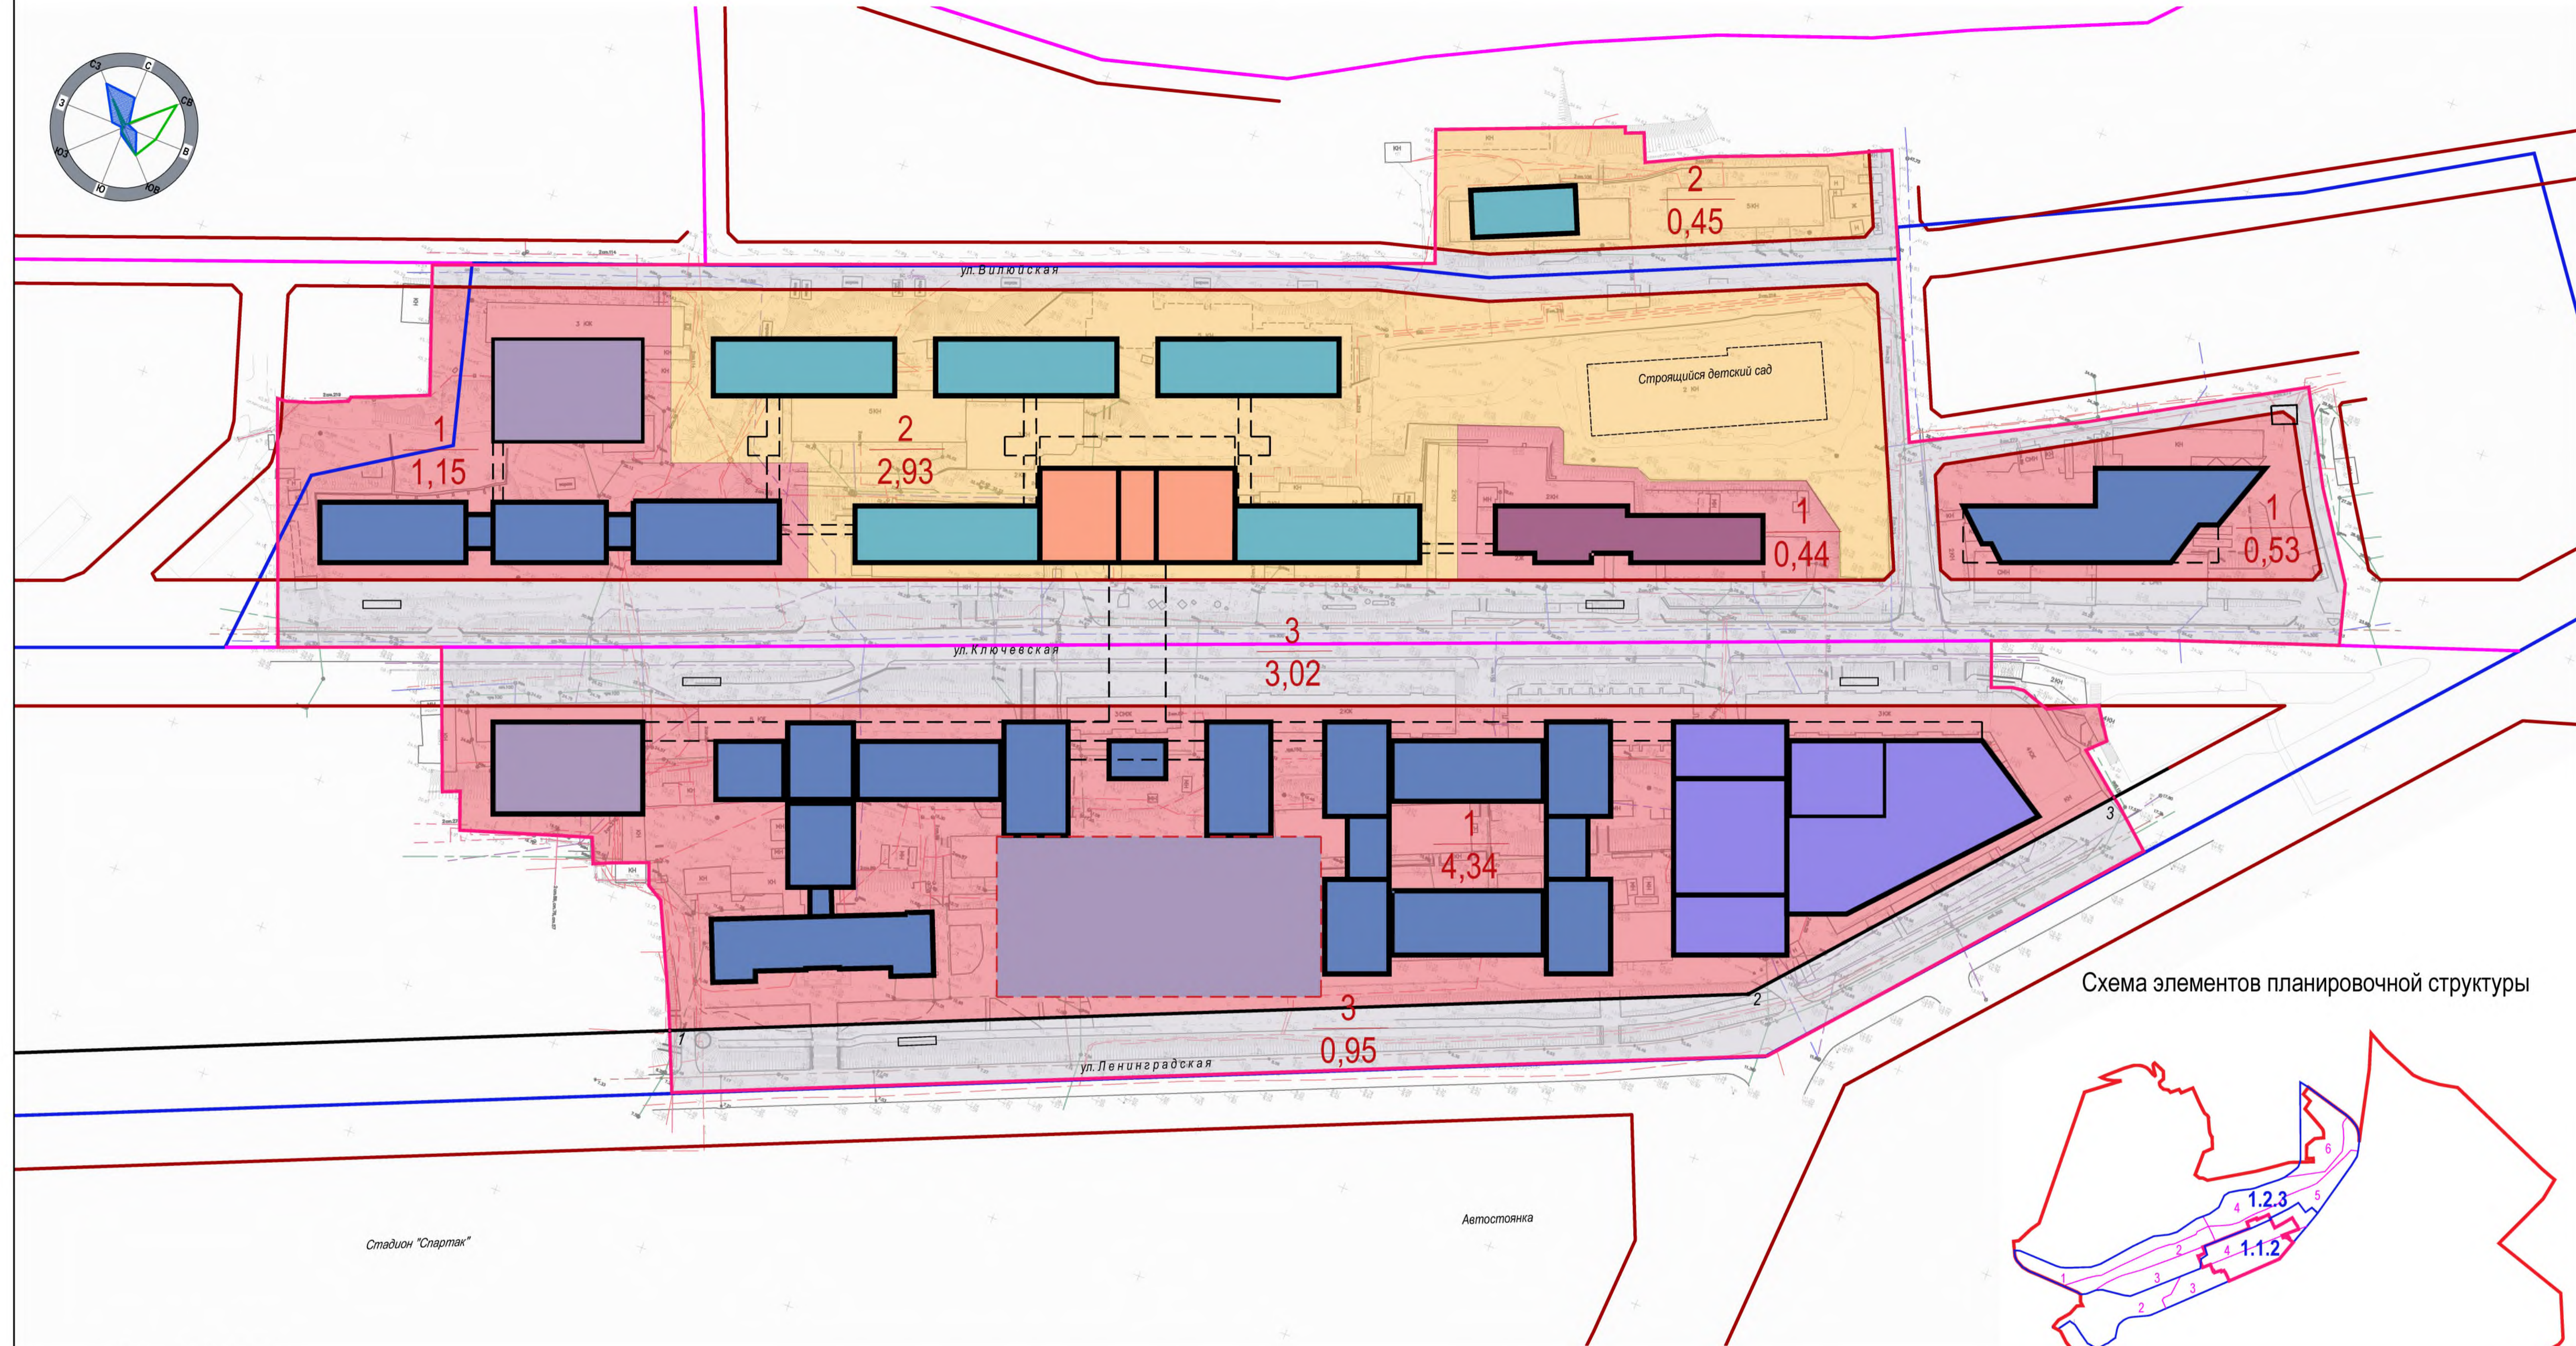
С
СВ
В
ЮВ
Ю
ЮЗ
З
СЗ

2
0,45

ул. Вилюйская

Строящийся детский сад

1
1,15

2
2,93

1
0,44

1
0,53

3
3,02

ул. Ключевская

1
4,34

3

2

3
0,95

1

ул. Ленинградская

Схема элементов планировочной структуры

Стадион "Спартак"

Автостоянка

1.2.3
1.1.2
1
2
3
3
4
4
5
6